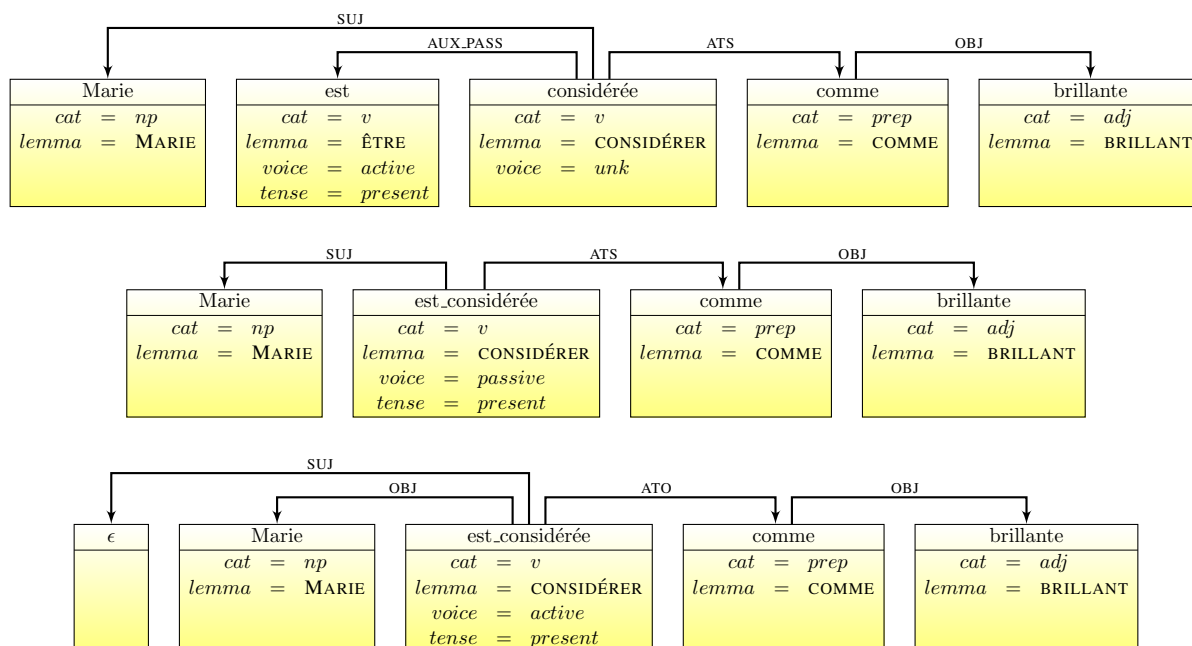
SUJ

AUX_PASS

ATS

OBJ

Marie
$cat = np$
$lemma =$ MARIE

est
$cat = v$
$lemma =$ ÊTRE
$voice = active$
$tense = present$

considérée
$cat = v$
$lemma =$ CONSIDÉRER
$voice = unk$

comme
$cat = prep$
$lemma =$ COMME

brillante
$cat = adj$
$lemma =$ BRILLANT

SUJ

ATS

OBJ

Marie
$cat = np$
$lemma =$ MARIE

est_considérée
$cat = v$
$lemma =$ CONSIDÉRER
$voice = passive$
$tense = present$

comme
$cat = prep$
$lemma =$ COMME

brillante
$cat = adj$
$lemma =$ BRILLANT

SUJ

OBJ

ATO

OBJ

$\epsilon$

Marie
$cat = np$
$lemma =$ MARIE

est_considérée
$cat = v$
$lemma =$ CONSIDÉRER
$voice = active$
$tense = present$

comme
$cat = prep$
$lemma =$ COMME

brillante
$cat = adj$
$lemma =$ BRILLANT